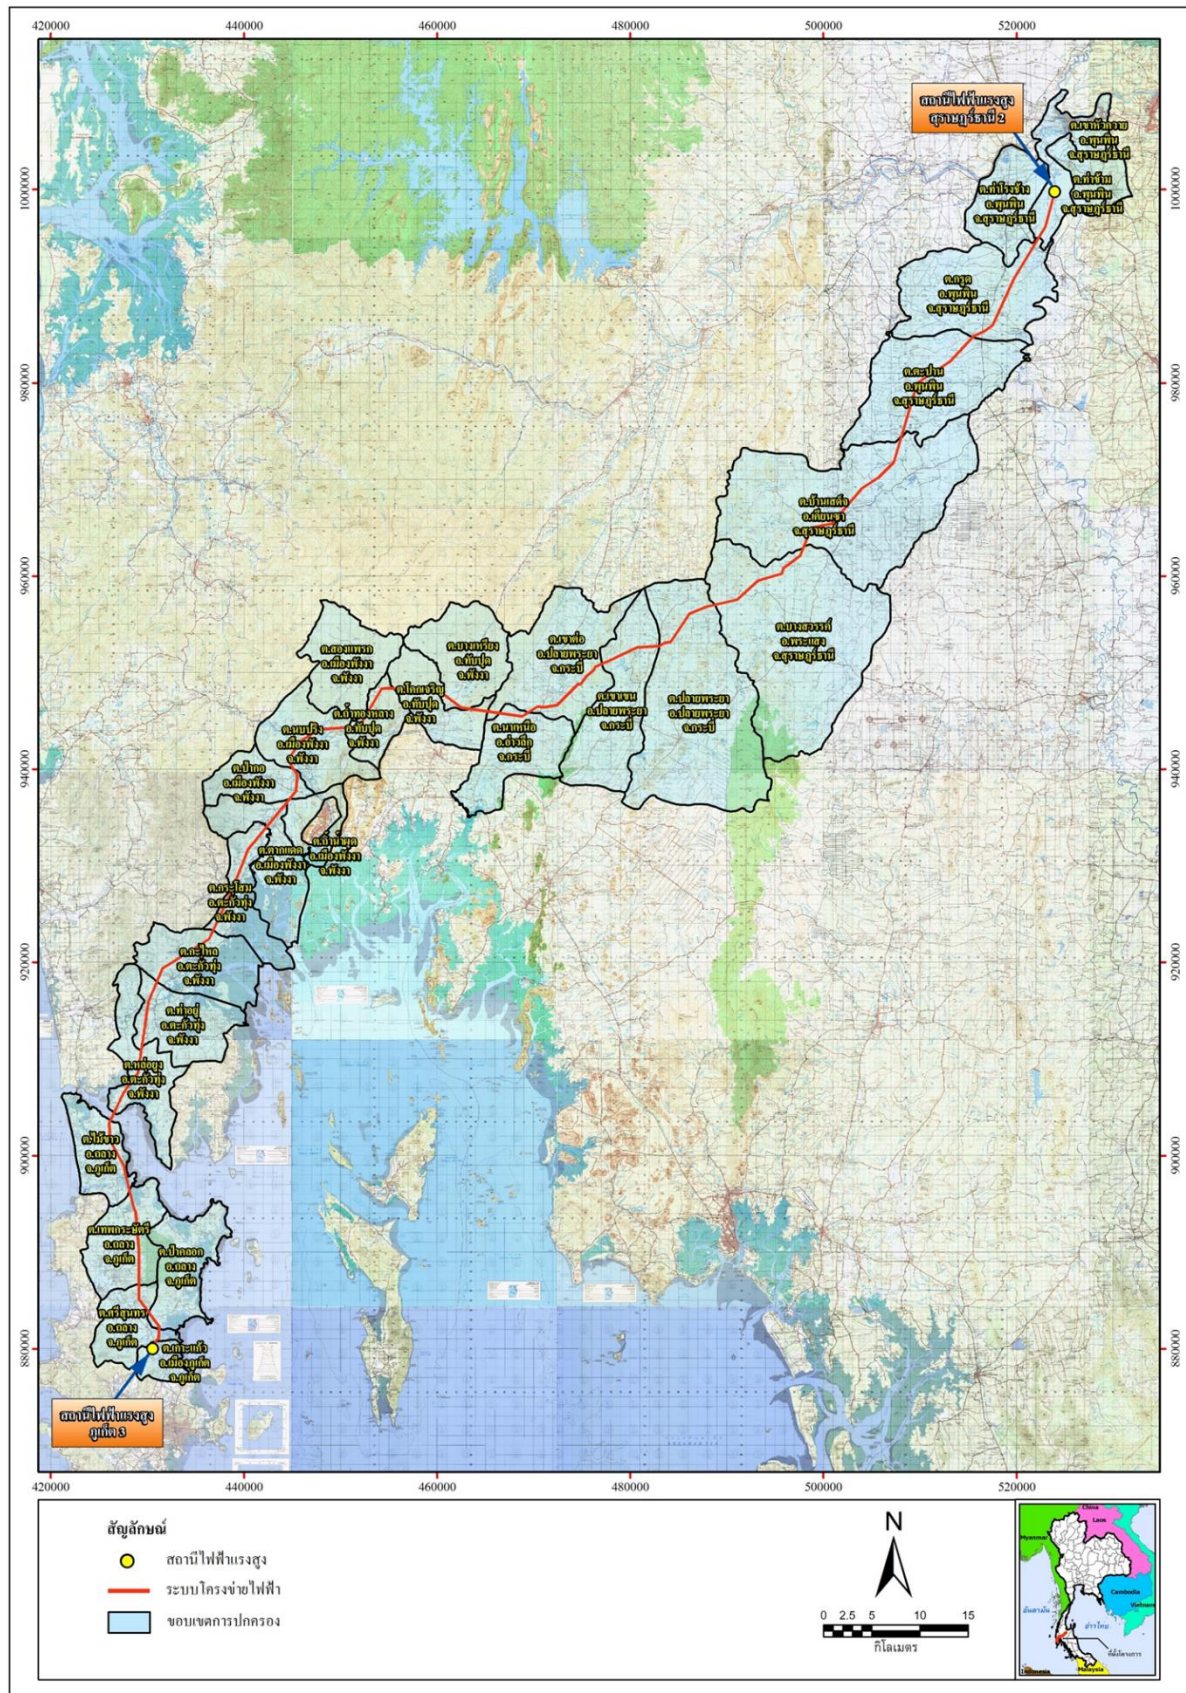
420000 440000 460000 480000 500000 520000

สถานีไฟฟ้าแรงสูง สุราษฎร์ธานี 2

ต.ท่าโรงช้าง อ.พุนพิน จ.สุราษฎร์ธานี

ต.ท่าข้าม อ.พุนพิน จ.สุราษฎร์ธานี

ต.เขาหัวควาย อ.พุนพิน จ.สุราษฎร์ธานี

ต.กรูด อ.พุนพิน จ.สุราษฎร์ธานี

ต.ตะปาน อ.พุนพิน จ.สุราษฎร์ธานี

ต.บ้านเสด็จ อ.เคียนซา จ.สุราษฎร์ธานี

ต.บางสวรรค์ อ.พระแสง จ.สุราษฎร์ธานี

ต.เขาต่อ อ.ปลายพระยา จ.กระบี่

ต.เขาเขน อ.ปลายพระยา จ.กระบี่

ต.ปลายพระยา อ.ปลายพระยา จ.กระบี่

ต.นาเหนือ อ.อ่าวลึก จ.กระบี่

ต.บางเหรียง อ.ทับปุด จ.พังงา

ต.โคกเจริญ อ.ทับปุด จ.พังงา

ต.สองแพรก อ.เมืองพังงา จ.พังงา

ต.ถ้ำทองหลาง อ.ทับปุด จ.พังงา

ต.ทุ่งคาโงก อ.เมืองพังงา จ.พังงา

ต.ป่ากอ อ.เมืองพังงา จ.พังงา

ต.ถ้ำน้ำผุด อ.เมืองพังงา จ.พังงา

ต.ตากแดด อ.เมืองพังงา จ.พังงา

ต.กระโสม อ.ตะกั่วทุ่ง จ.พังงา

ต.กระไหล อ.ตะกั่วทุ่ง จ.พังงา

ต.ท่าอยู่ อ.ตะกั่วทุ่ง จ.พังงา

ต.หล่อยูง อ.ตะกั่วทุ่ง จ.พังงา

ต.ไม้ขาว อ.ถลาง จ.ภูเก็ต

ต.เทพกระษัตรี อ.ถลาง จ.ภูเก็ต

ต.ป่าคลอก อ.ถลาง จ.ภูเก็ต

ต.ศรีสุนทร อ.ถลาง จ.ภูเก็ต

ต.กะทู้ อ.เมืองภูเก็ต จ.ภูเก็ต

สถานีไฟฟ้าแรงสูง ภูเก็ต 3

1000000 980000 960000 940000 920000 900000 880000

สัญลักษณ์

สถานีไฟฟ้าแรงสูง

ระบบโครงข่ายไฟฟ้า

ขอบเขตการปกครอง

N

0 2.5 5 10 15

กิโลเมตร

China
Laos
Myanmar
Cambodia
Vietnam
อันดามัน
อ่าวไทย
พื้นที่โครงการ
Malaysia
Indonesia